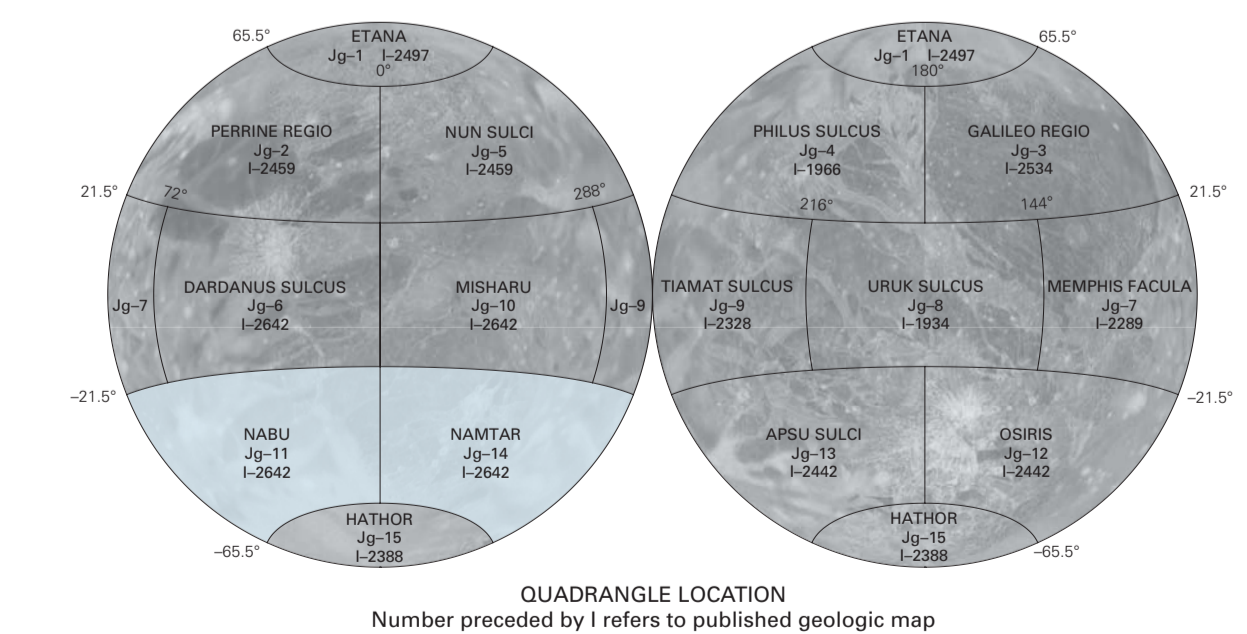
65.5°
ETANA
Jg–1 I–2497
0°

PERRINE REGIO
Jg–2
I–2459

NUN SULCI
Jg–5
I–2459

21.5°
72°
288°

Jg–7

DARDANUS SULCUS
Jg–6
I–2642

MISHARU
Jg–10
I–2642

Jg–9

–21.5°

NABU
Jg–11
I–2642

NAMTAR
Jg–14
I–2642

HATHOR
Jg–15
I–2388
–65.5°

ETANA
Jg–1 I–2497
180°
65.5°

PHILUS SULCUS
Jg–4
I–1966

GALILEO REGIO
Jg–3
I–2534

21.5°
216°
144°

TIAMAT SULCUS
Jg–9
I–2328

URUK SULCUS
Jg–8
I–1934

MEMPHIS FACULA
Jg–7
I–2289

–21.5°

APSU SULCI
Jg–13
I–2442

OSIRIS
Jg–12
I–2442

HATHOR
Jg–15
I–2388
–65.5°

QUADRANGLE LOCATION
Number preceded by I refers to published geologic map